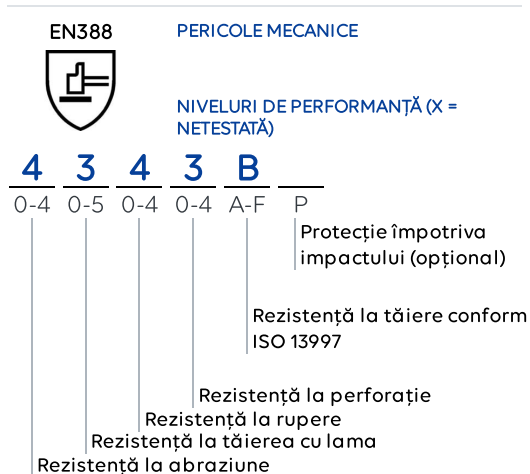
EN388

PERICOLE MECANICE

NIVELURI DE PERFORMANȚĂ (X = NETESTATĂ)

4 3 4 3 B

0-4 0-5 0-4 0-4 A-F P

Protecție împotriva impactului (opțional)

Rezistență la tăiere conform ISO 13997

Rezistență la perforație

Rezistență la rupere

Rezistență la tăierea cu lama

Rezistență la abraziune